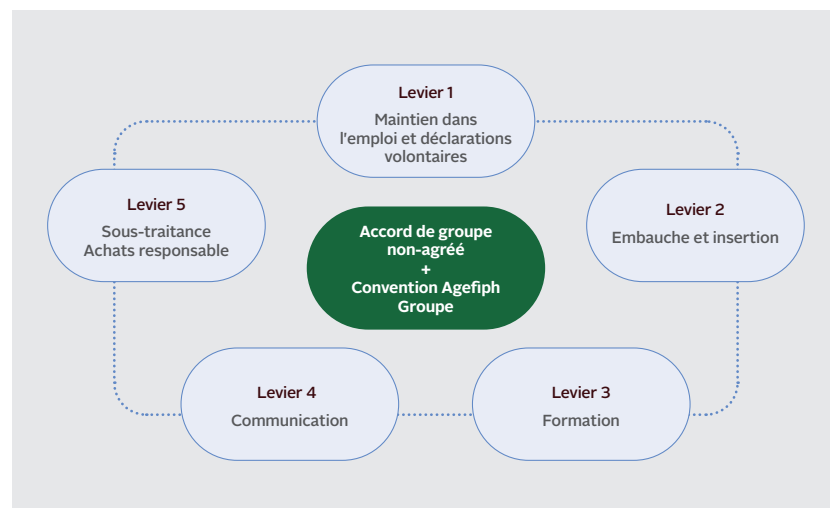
Levier 1
Maintien dans l'emploi et déclarations volontaires

Levier 5
Sous-traitance
Achats responsable

Accord de groupe non-agréé
+
Convention Agefiph Groupe

Levier 2
Embauche et insertion

Levier 4
Communication

Levier 3
Formation